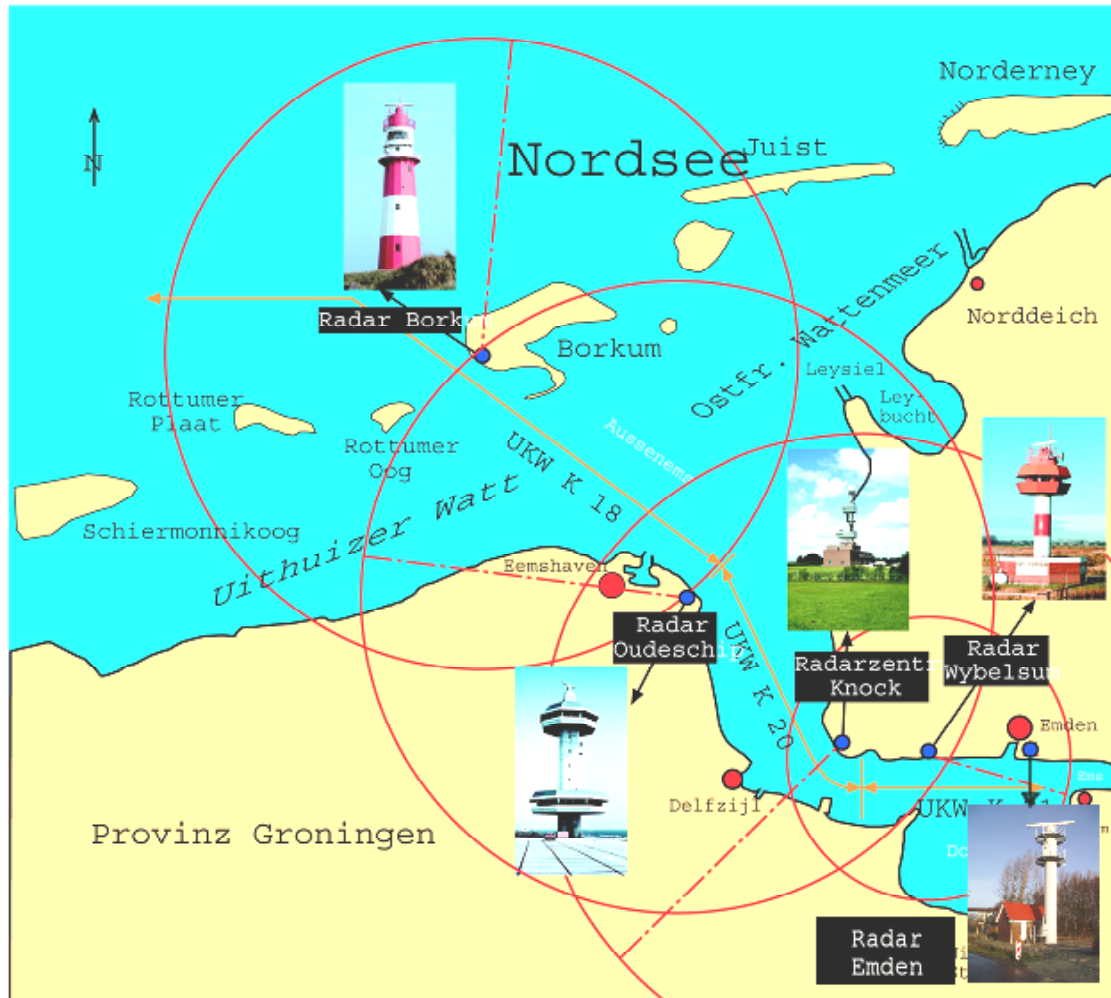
Norderney

N

Nordsee

Juist

Ostfr. Wattenmeer

Norddeich

Radar Bork

Borkum

Leysiel

Ley-
bucht

Rottumer
Plaat

Rottumer
Oog

Aussenems

UKW K 18

Schiermonnikoog

Uithuizer Watt

Eemshaven

Radar
Oudeschip

UKW K 20

Radarzentr
Knock

Radar
Wybelsum

Emden

Ems

Delfzijl

UKW K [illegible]1

Provinz Groningen

Do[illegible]

Radar
Emden